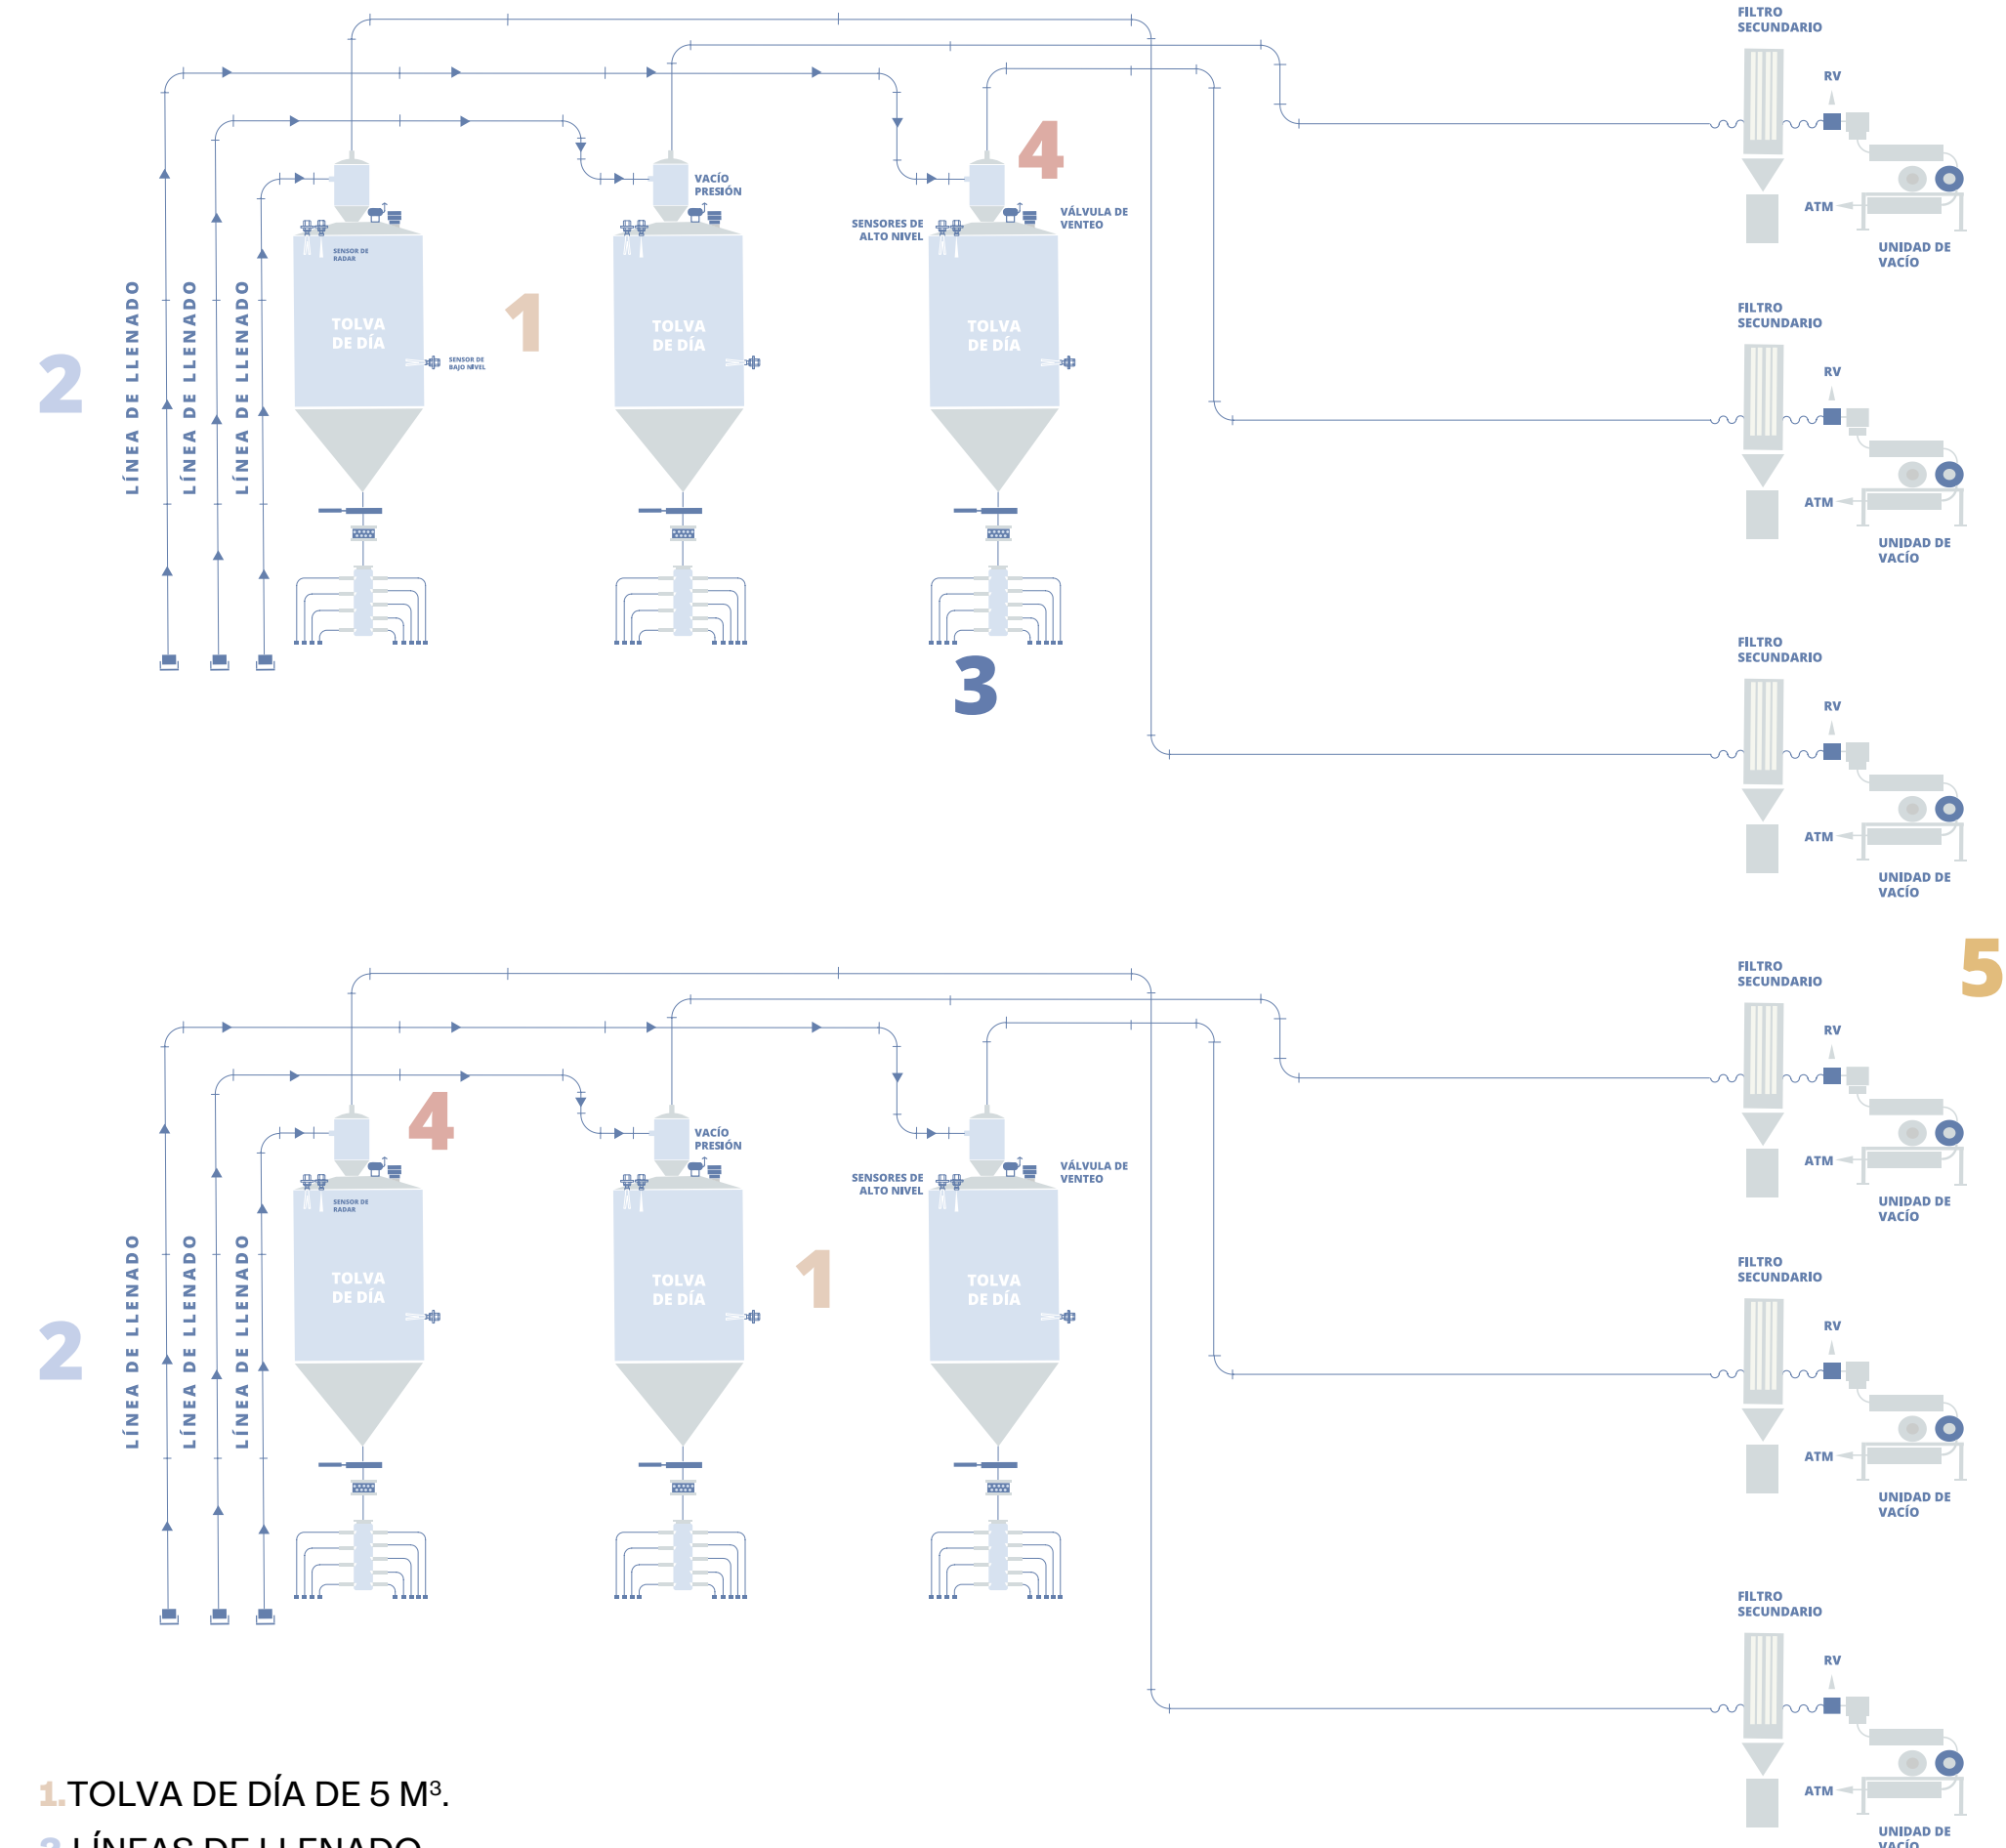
FILTRO SECUNDARIO
RV
ATM
UNIDAD DE VACÍO

VACÍO PRESIÓN
4
SENSORES DE ALTO NIVEL
VÁLVULA DE VENTEO
SENSOR DE RADAR
TOLVA DE DÍA
SENSOR DE BAJO NIVEL
1
TOLVA DE DÍA
TOLVA DE DÍA
2
LÍNEA DE LLENADO
LÍNEA DE LLENADO
LÍNEA DE LLENADO
3

FILTRO SECUNDARIO
RV
ATM
UNIDAD DE VACÍO

FILTRO SECUNDARIO
RV
ATM
UNIDAD DE VACÍO

5
FILTRO SECUNDARIO
RV
ATM
UNIDAD DE VACÍO

4
VACÍO PRESIÓN
SENSORES DE ALTO NIVEL
VÁLVULA DE VENTEO
SENSOR DE RADAR
TOLVA DE DÍA
TOLVA DE DÍA
1
TOLVA DE DÍA
2
LÍNEA DE LLENADO
LÍNEA DE LLENADO
LÍNEA DE LLENADO

FILTRO SECUNDARIO
RV
ATM
UNIDAD DE VACÍO

FILTRO SECUNDARIO
RV
ATM
UNIDAD DE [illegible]

1. TOLVA DE DÍA DE 5 M$^3$.
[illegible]